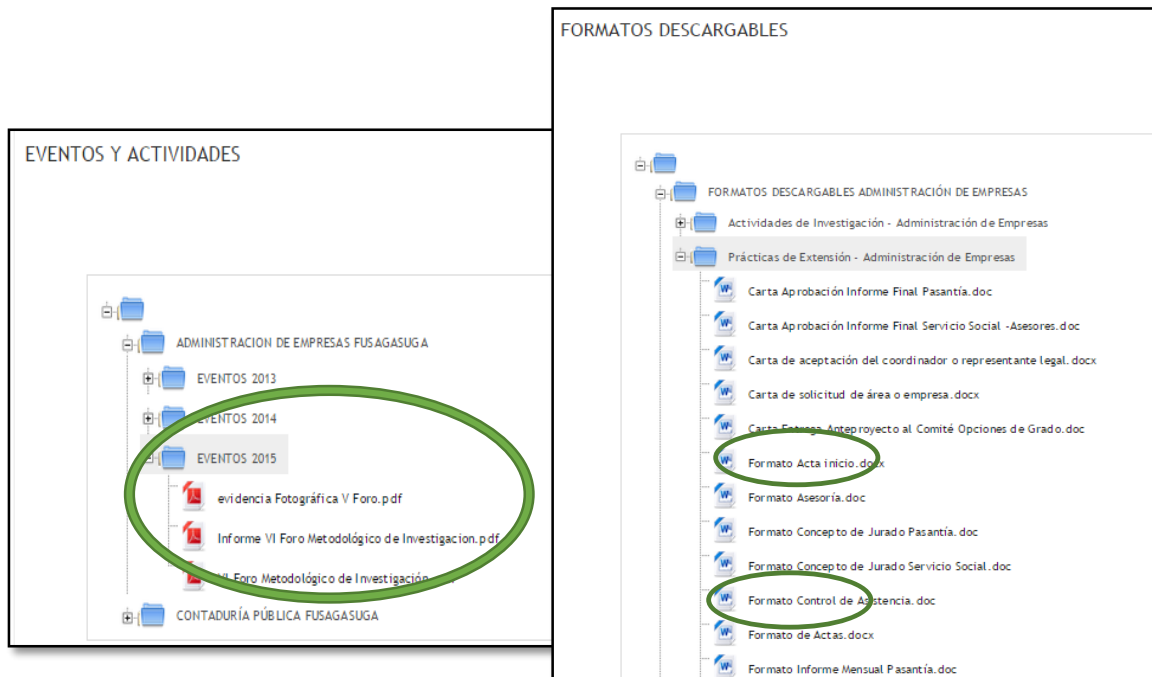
EVENTOS Y ACTIVIDADES

ADMINISTRACION DE EMPRESAS FUSAGASUGA

EVENTOS 2013

EVENTOS 2014

EVENTOS 2015

evidencia Fotográfica V Foro.pdf

Informe VI Foro Metodológico de Investigacion.pdf

VI Foro Metodológico de Investigación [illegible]

CONTADURÍA PÚBLICA FUSAGASUGA

FORMATOS DESCARGABLES

FORMATOS DESCARGABLES ADMINISTRACIÓN DE EMPRESAS

Actividades de Investigación - Administración de Empresas

Prácticas de Extensión - Administración de Empresas

Carta Aprobación Informe Final Pasantía.doc

Carta Aprobación Informe Final Servicio Social -Asesores.doc

Carta de aceptación del coordinador o representante legal.docx

Carta de solicitud de área o empresa.docx

Carta Entrega Anteproyecto al Comité Opciones de Grado.doc

Formato Acta inicio.docx

Formato Asesoría.doc

Formato Concepto de Jurado Pasantía.doc

Formato Concepto de Jurado Servicio Social.doc

Formato Control de Asistencia.doc

Formato de Actas.docx

Formato Informe Mensual Pasantía.doc